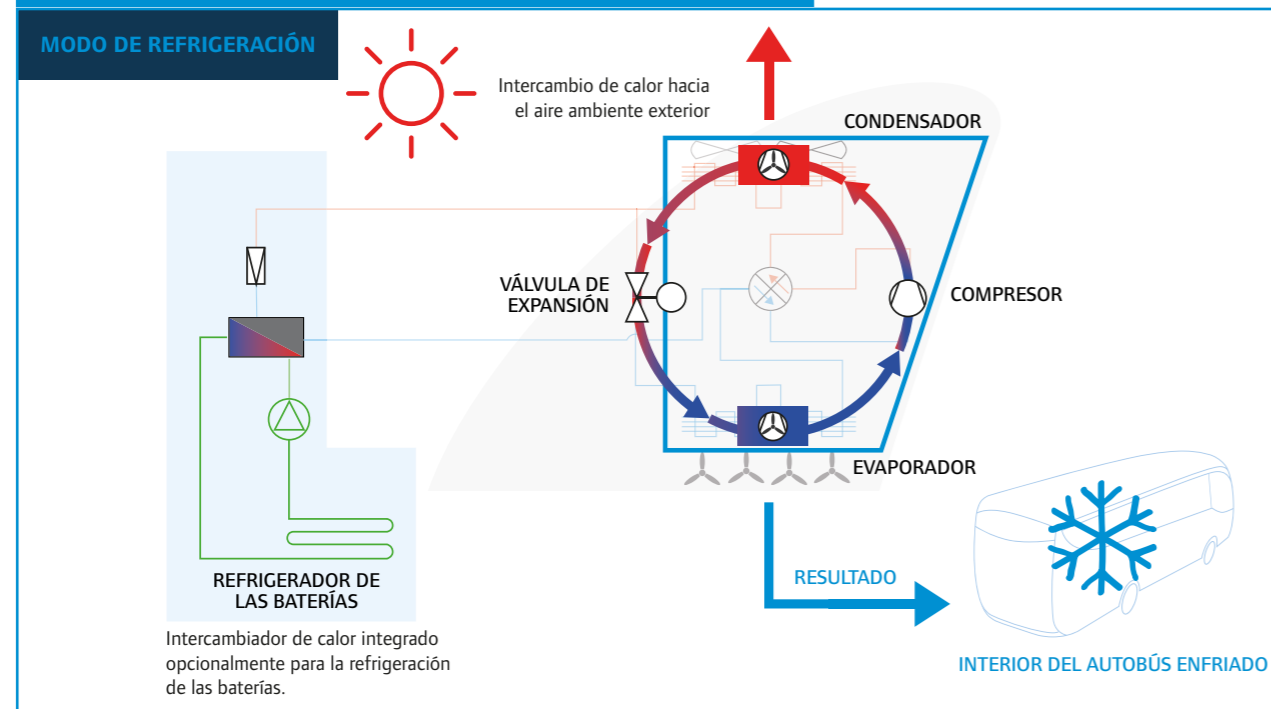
MODO DE REFRIGERACIÓN

Intercambio de calor hacia el aire ambiente exterior

CONDENSADOR

VÁLVULA DE EXPANSIÓN

COMPRESOR

EVAPORADOR

RESULTADO

INTERIOR DEL AUTOBÚS ENFRIADO

REFRIGERADOR DE LAS BATERÍAS

Intercambiador de calor integrado opcionalmente para la refrigeración de las baterías.